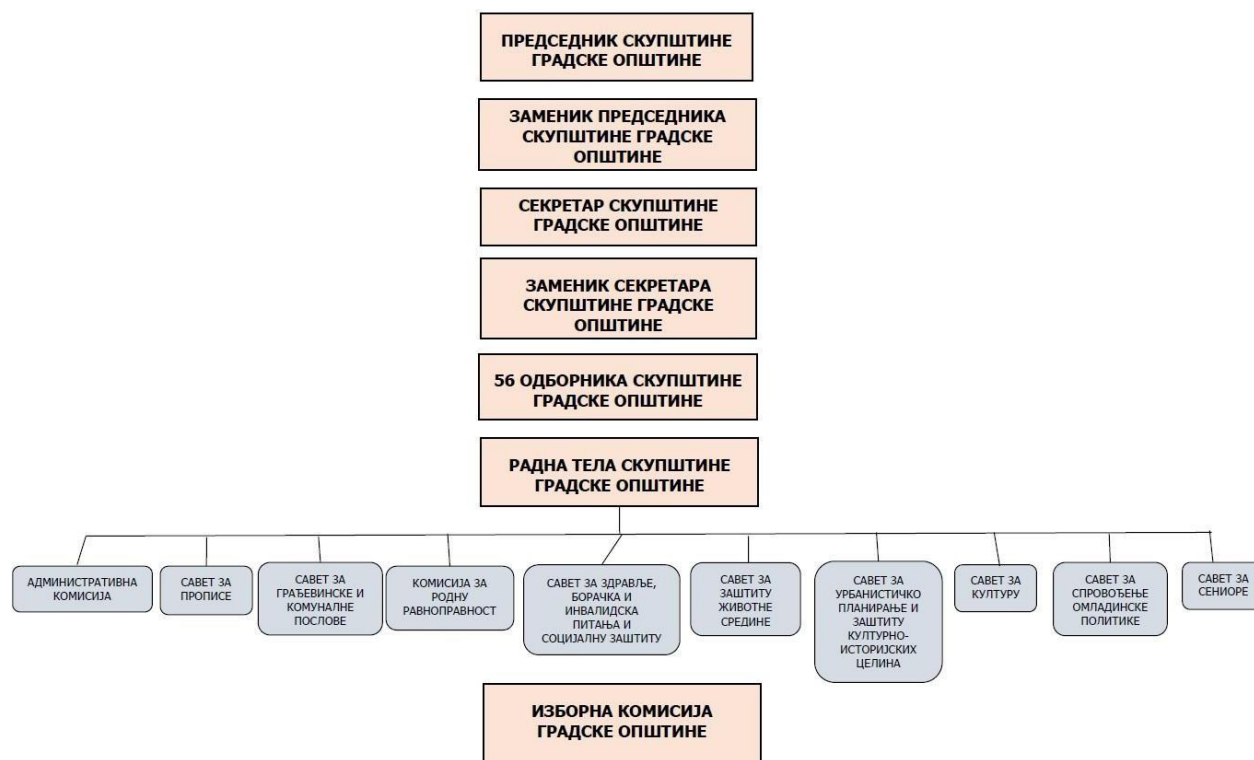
ПРЕДСЕДНИК СКУПШТИНЕ ГРАДСКЕ ОПШТИНЕ

ЗАМЕНИК ПРЕДСЕДНИКА СКУПШТИНЕ ГРАДСКЕ ОПШТИНЕ

СЕКРЕТАР СКУПШТИНЕ ГРАДСКЕ ОПШТИНЕ

ЗАМЕНИК СЕКРЕТАРА СКУПШТИНЕ ГРАДСКЕ ОПШТИНЕ

56 ОДБОРНИКА СКУПШТИНЕ ГРАДСКЕ ОПШТИНЕ

РАДНА ТЕЛА СКУПШТИНЕ ГРАДСКЕ ОПШТИНЕ

АДМИНИСТРАТИВНА КОМИСИЈА

САВЕТ ЗА ПРОПИСЕ

САВЕТ ЗА ГРАЂЕВИНСКЕ И КОМУНАЛНЕ ПОСЛОВЕ

КОМИСИЈА ЗА РОДНУ РАВНОПРАВНОСТ

САВЕТ ЗА ЗДРАВЉЕ, БОРАЧКА И ИНВАЛИДСКА ПИТАЊА И СОЦИЈАЛНУ ЗАШТИТУ

САВЕТ ЗА ЗАШТИТУ ЖИВОТНЕ СРЕДИНЕ

САВЕТ ЗА УРБАНИСТИЧКО ПЛАНИРАЊЕ И ЗАШТИТУ КУЛТУРНО-ИСТОРИЈСКИХ ЦЕЛИНА

САВЕТ ЗА КУЛТУРУ

САВЕТ ЗА СПРОВОЂЕЊЕ ОМЛАДИНСКЕ ПОЛИТИКЕ

САВЕТ ЗА СЕНИОРЕ

ИЗБОРНА КОМИСИЈА ГРАДСКЕ ОПШТИНЕ